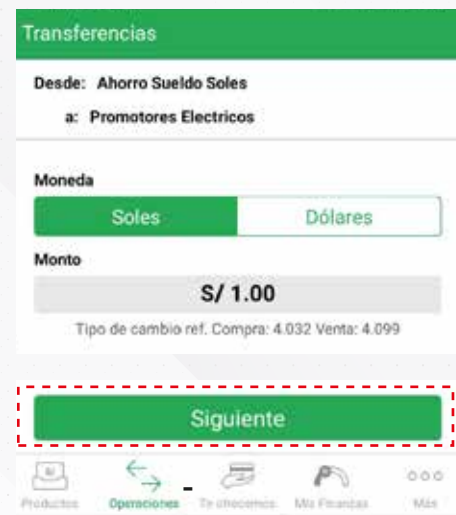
Transferencias

Desde: Ahorro Sueldo Soles

a: Promotores Electricos

Moneda

Soles

Dólares

Monto

S/ 1.00

Tipo de cambio ref. Compra: 4.032 Venta: 4.099

Siguiente

Productos

Operaciones

Te ofrecemos

Mis Finanzas

Más